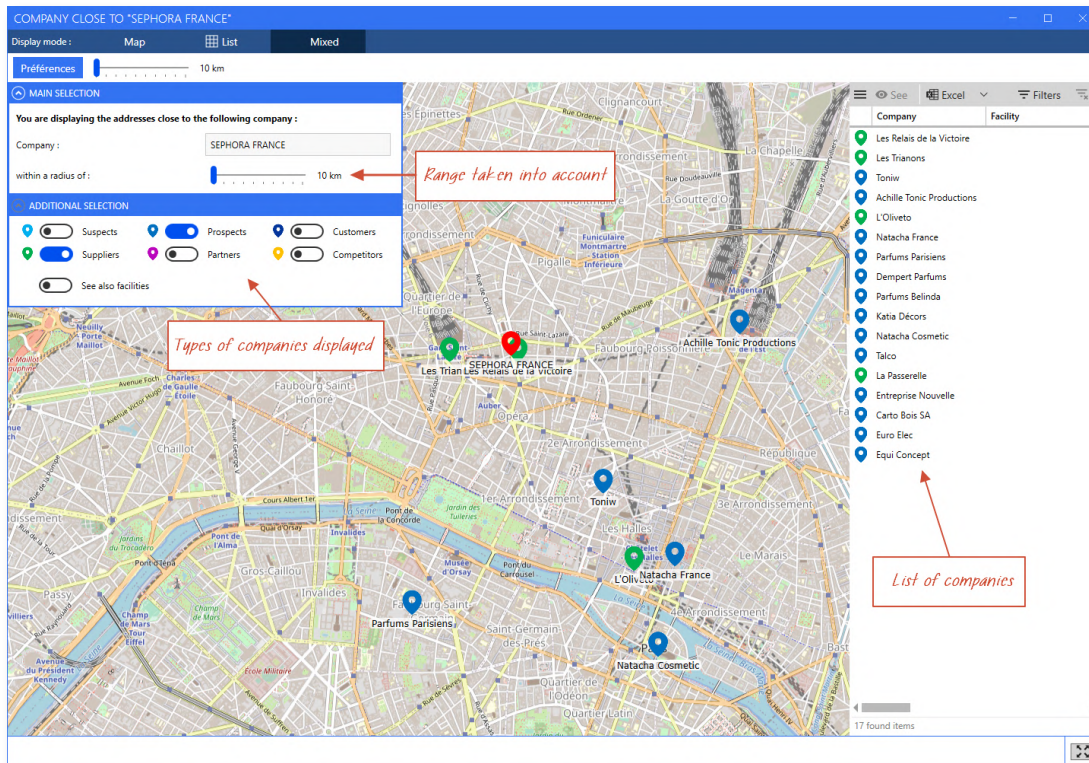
COMPANY CLOSE TO "SEPHORA FRANCE"

Display mode : Map List Mixed

Préférences 10 km

MAIN SELECTION

You are displaying the addresses close to the following company :

Company : SEPHORA FRANCE

within a radius of : 10 km

Range taken into account

ADDITIONAL SELECTION

Suspects
Prospects
Customers
Suppliers
Partners
Competitors
See also facilities

Types of companies displayed

See Excel Filters

| Company | Facility |
|---|---|
| Les Relais de la Victoire | |
| Les Trianons | |
| Toniw | |
| Achille Tonic Productions | |
| L'Oliveto | |
| Natacha France | |
| Parfums Parisiens | |
| Dempert Parfums | |
| Parfums Belinda | |
| Katia Décors | |
| Natacha Cosmetic | |
| Talco | |
| La Passerelle | |
| Entreprise Nouvelle | |
| Carto Bois SA | |
| Euro Elec | |
| Equi Concept | |

17 found items

List of companies

Les Trian Les Relais de la Victoire
SEPHORA FRANCE
Achille Tonic Productions
Toniw
L'Oliveto
Natacha France
Parfums Parisiens
Natacha Cosmetic

Pigalle
Faubourg Poissonnière
Faubourg Saint Honoré
Opéra
2e Arrondissement
1er Arrondissement
3e Arrondissement
République
Les Halles
Le Marais
Chaillot
Gros Caillou
Invalides
Faubourg Saint
4e Arrondissement
Saint-Germain des Prés
Quartier de l'Europe
Quartier Latin
Passy
Champ de Mars
Tour Eiffel
Jardin des Tuileries
Musée d'Orsay
Place de la Concorde
Cours Albert 1er
Quai d'Orsay
Pont de l'Alma
Jardins du Trocadéro
École Militaire
Magenta
La Goutte d'Or
Funiculaire Montmartre Station Inférieure
Épinettes